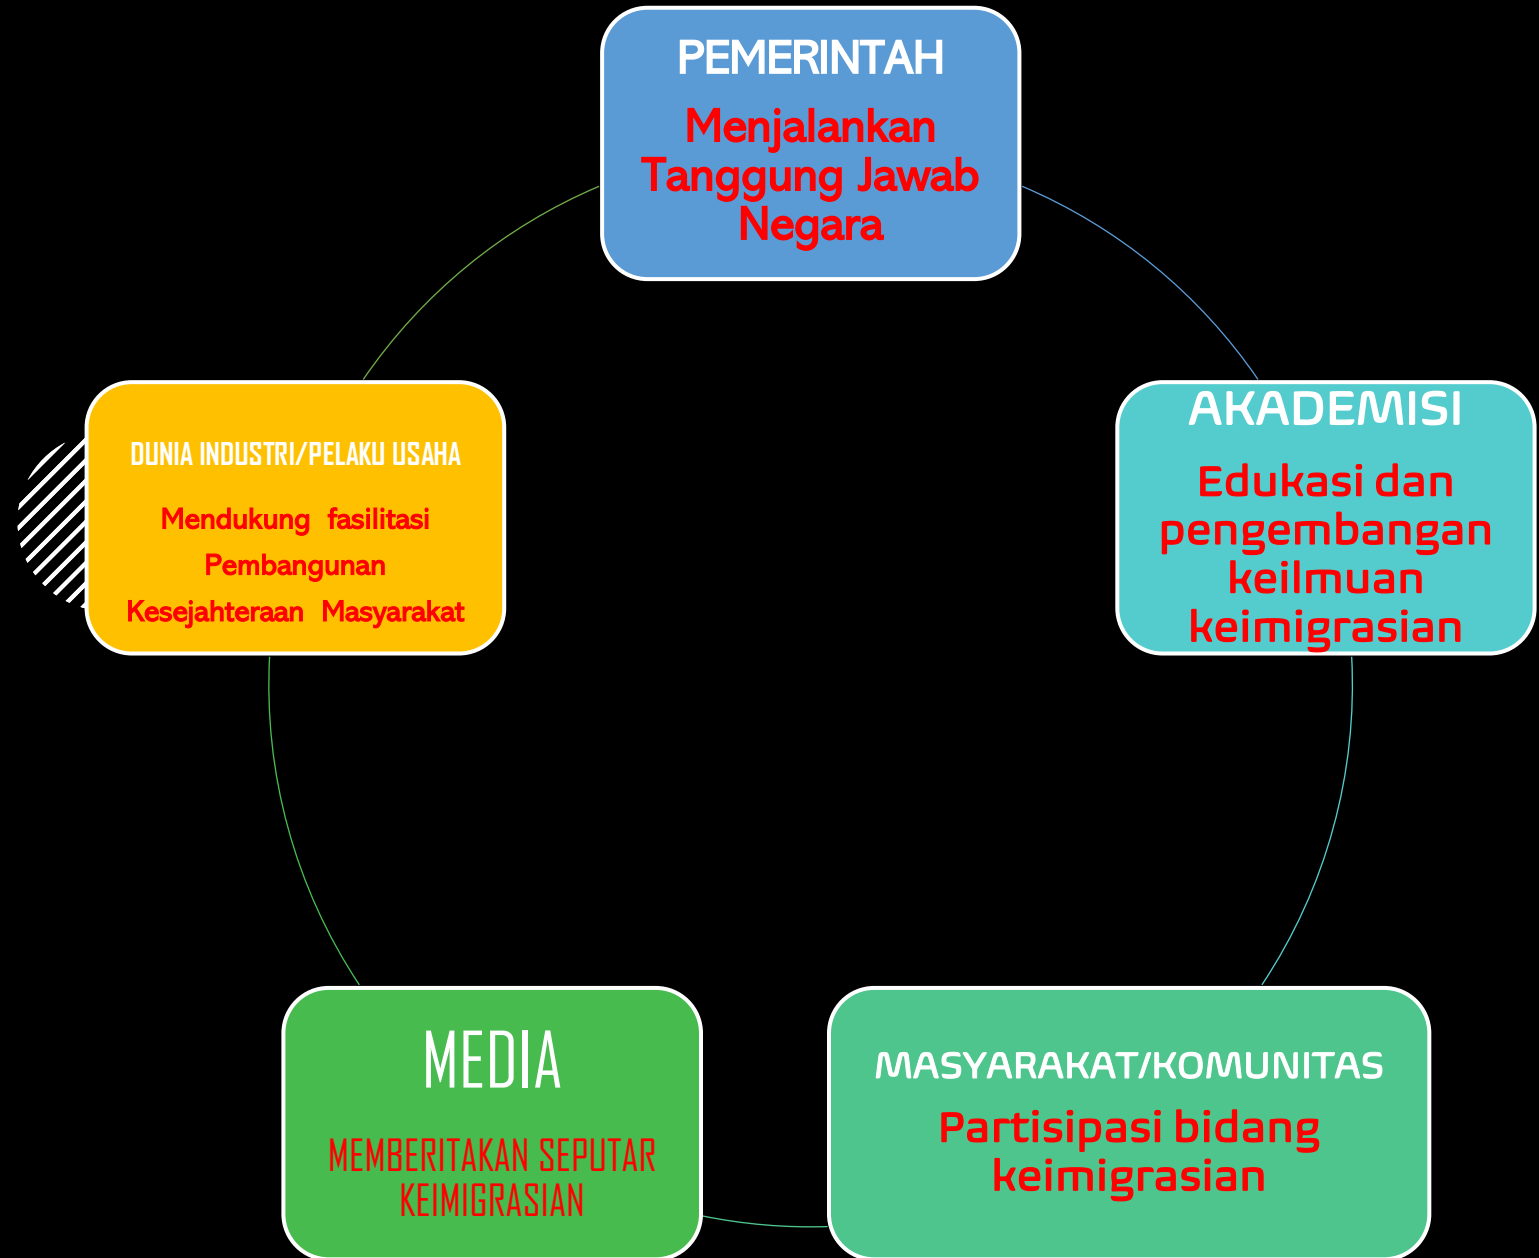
PEMERINTAH

Menjalankan Tanggung Jawab Negara

AKADEMISI

Edukasi dan pengembangan keilmuan keimigrasian

MASYARAKAT/KOMUNITAS

Partisipasi bidang keimigrasian

MEDIA

MEMBERITAKAN SEPUTAR KEIMIGRASIAN

DUNIA INDUSTRI/PELAKU USAHA

Mendukung fasilitasi

Pembangunan

Kesejahteraan Masyarakat